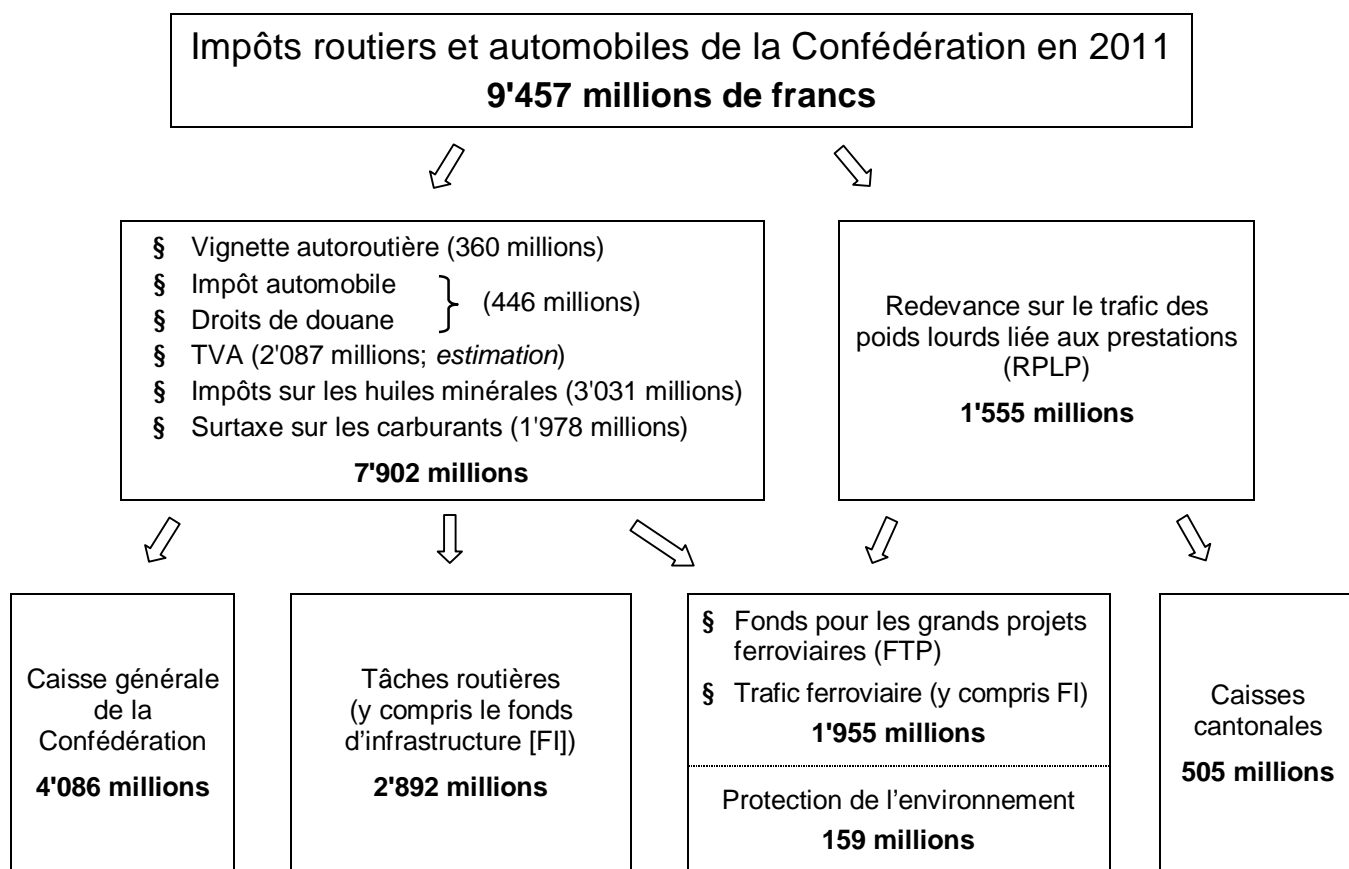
Impôts routiers et automobiles de la Confédération en 2011
**9'457 millions de francs**

§ Vignette autoroutière (360 millions)
§ Impôt automobile
§ Droits de douane
(446 millions)
§ TVA (2'087 millions; *estimation*)
§ Impôts sur les huiles minérales (3'031 millions)
§ Surtaxe sur les carburants (1'978 millions)
**7'902 millions**

Redevance sur le trafic des poids lourds liée aux prestations (RPLP)
**1'555 millions**

Caisse générale de la Confédération
**4'086 millions**

Tâches routières (y compris le fonds d'infrastructure [FI])
**2'892 millions**

§ Fonds pour les grands projets ferroviaires (FTP)
§ Trafic ferroviaire (y compris FI)
**1'955 millions**
Protection de l'environnement
**159 millions**

Caisses cantonales
**505 millions**